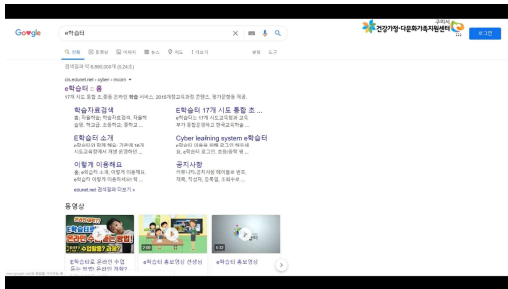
Google e학습터

구리시 건강가정·다문화가족지원센터 로그인

전체 동영상 이미지 뉴스 지도 더보기 설정 도구

검색결과 약 5,890,000개 (0.24초)

cls.edunet.net › cyber › main

e학습터 :: 홈

17개 시도 초등 초·중등 온라인 학습 서비스. 2015개정교과과정 콘텐츠, 평가문항등 학습 ...

학습자료검색
홈; 자율학습; 학습자료검색. 자율학습, 학교급, 초등학교, 중학교 ...

e학습터 17개 시도 통합 온 ...
e학습터는 17개 시도교육청과 교육부가 통합운영하고 한국교육학술 ...

e학습터 소개
e학습터 이용 매뉴얼. 가정에 계신 시도교육청에서 개발 공급하는 ...

Cyber leaRning system e학습터
e학습터 교사용 매뉴얼 ... 시도교육청 교사 ...

이렇게 이용해요
홈; e학습터 소개. 이렇게 이용해요 ... e학습터 이렇게 이용하세요 ...

공지사항
가정 학습 이용자 ...

edunet.net 검색결과 더보기 »

동영상

e학습터로 온라인 수업 듣는 방법! 온라인 개학?

e학습터 홍보영상 (선생님

e학습터 홍보영상

6:32